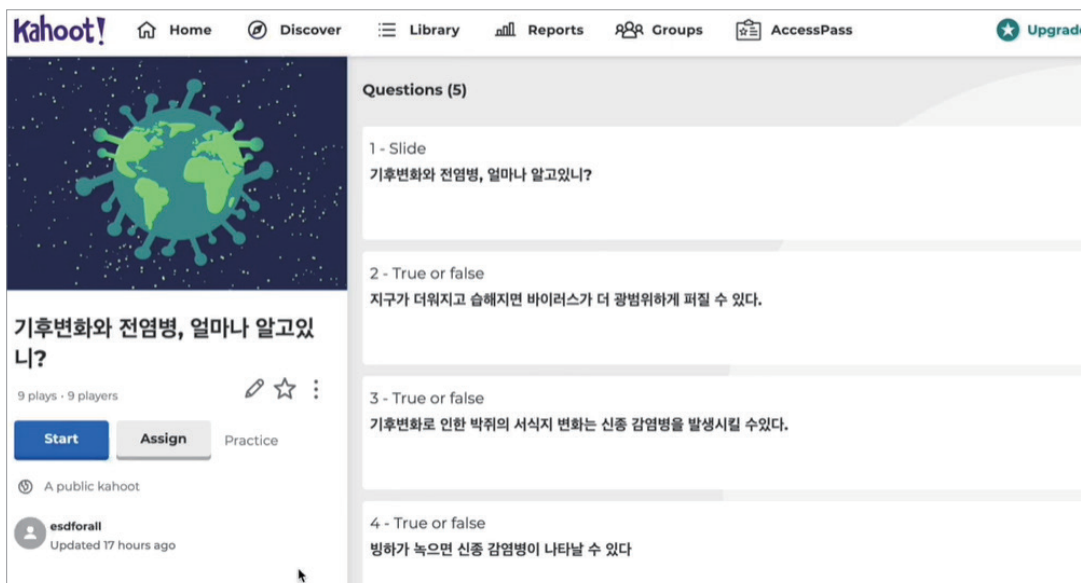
Kahoot! Home Discover Library Reports Groups AccessPass Upgrad

기후변화와 전염병, 얼마나 알고있니?

9 plays · 9 players

Start Assign Practice

A public kahoot

esdforall
Updated 17 hours ago

Questions (5)

1 - Slide
기후변화와 전염병, 얼마나 알고있니?

2 - True or false
지구가 더워지고 습해지면 바이러스가 더 광범위하게 퍼질 수 있다.

3 - True or false
기후변화로 인한 박쥐의 서식지 변화는 신종 감염병을 발생시킬 수있다.

4 - True or false
빙하가 녹으면 신종 감염병이 나타날 수 있다